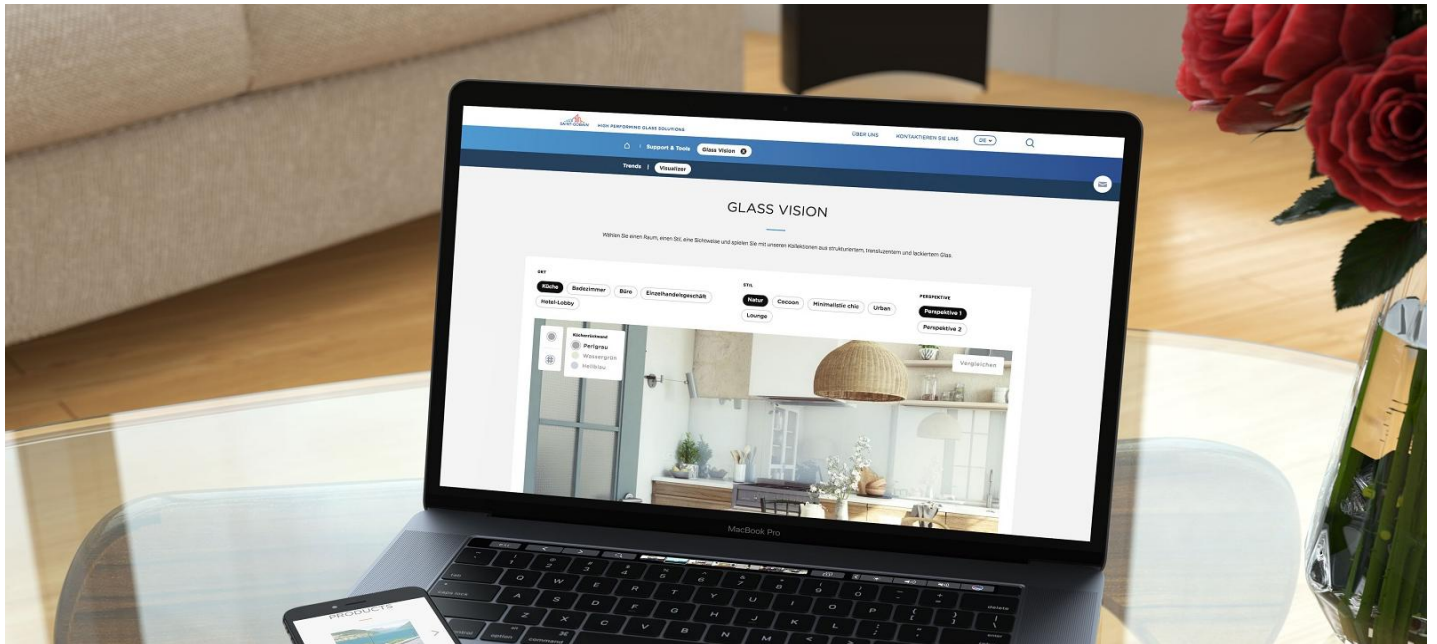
SAINT-GOBAIN HIGH PERFORMING GLASS SOLUTIONS

ÜBER UNS KONTAKTIEREN SIE UNS DE

Support & Tools Glass Vision

Trends Visualizer

GLASS VISION

Wählen Sie einen Raum, einen Stil, eine Sichtweise und spielen Sie mit unseren Kollektionen aus strukturiertem, transluzentem und lackiertem Glas.

ORT
Küche Badezimmer Büro Einzelhandelsgeschäft Hotel-Lobby

STIL
Natur Cocoon Minimalistic chic Urban Lounge

PERSPEKTIVE
Perspektive 1 Perspektive 2

Küchenrückwand
Perlgrau
Wassergrün
Hellblau

Vergleichen

MacBook Pro

PRODUCTS